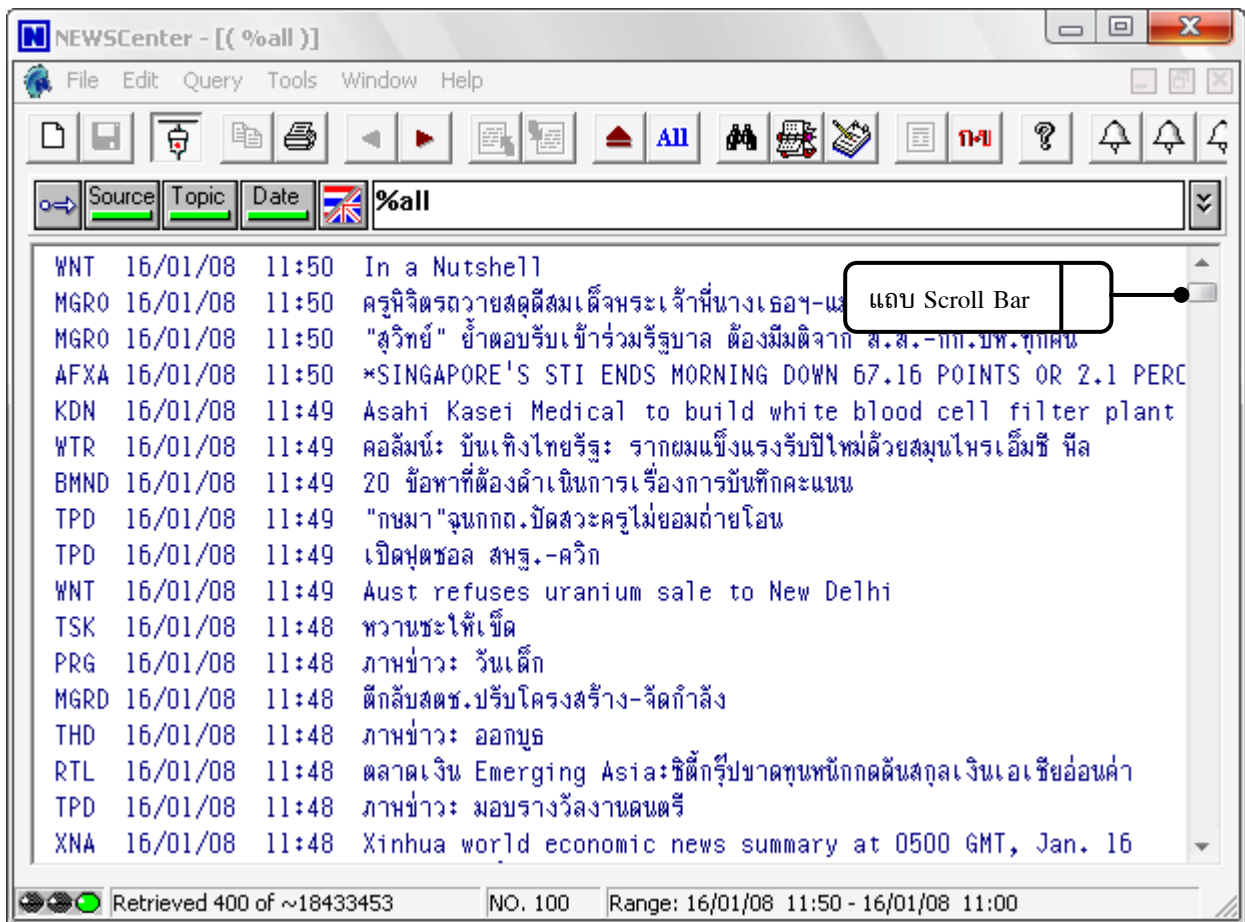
NEWSCenter - [( %all )]

File Edit Query Tools Window Help

All ก-ฮ

Source Topic Date %all

WNT 16/01/08 11:50 In a Nutshell
MGRO 16/01/08 11:50 ครูนิจิตรถวายสดุดีสมเด็จพระเจ้าพี่นางเธอฯ-แ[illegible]
MGRO 16/01/08 11:50 "สุวิทย์" ย้ำตอบรับเข้าร่วมรัฐบาล ต้องมีมติจาก ส.ส.-กก.บห.ทุกคน
AFXA 16/01/08 11:50 *SINGAPORE'S STI ENDS MORNING DOWN 67.16 POINTS OR 2.1 PERC
KDN 16/01/08 11:49 Asahi Kasei Medical to build white blood cell filter plant
WTR 16/01/08 11:49 คอลัมน์: บันเทิงไทยรัฐ: รากผมแข็งแรงรับปีใหม่ด้วยสมุนไพรเอ็มซี พีล
BMND 16/01/08 11:49 20 ข้อหาที่ต้องดำเนินการเรื่องการบันทึกคะแนน
TPD 16/01/08 11:49 "กษมา"จุนกกถ.ปัดสวะครูไม่ยอมถ่ายโอน
TPD 16/01/08 11:49 เปิดฟุตซอล สพฐ.-ควิก
WNT 16/01/08 11:49 Aust refuses uranium sale to New Delhi
TSK 16/01/08 11:48 หวานชะให้เข็ด
PRG 16/01/08 11:48 ภาพข่าว: วันเด็ก
MGRD 16/01/08 11:48 ตีกลับสตช.ปรับโครงสร้าง-จัดกำลัง
THD 16/01/08 11:48 ภาพข่าว: ออกบูธ
RTL 16/01/08 11:48 ตลาดเงิน Emerging Asia:ซิตี้กรุ๊ปขาดทุนหนักกดดันสกุลเงินเอเชียอ่อนค่า
TPD 16/01/08 11:48 ภาพข่าว: มอบรางวัลงานดนตรี
XNA 16/01/08 11:48 Xinhua world economic news summary at 0500 GMT, Jan. 16

แถบ Scroll Bar

Retrieved 400 of ~18433453 NO. 100 Range: 16/01/08 11:50 - 16/01/08 11:00